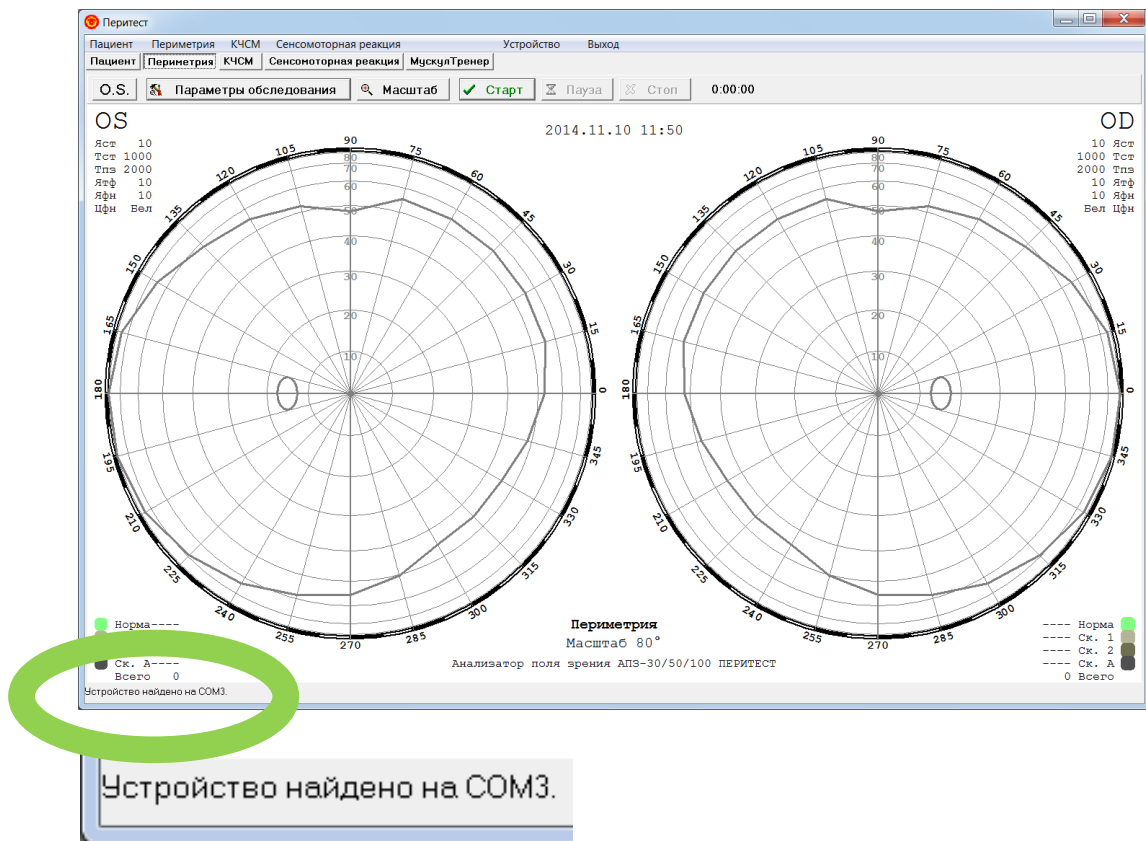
Перитест

Пациент Периметрия КЧСМ Сенсомоторная реакция Устройство Выход

Пациент Периметрия КЧСМ Сенсомоторная реакция МускулТренер

O.S. Параметры обследования Масштаб Старт Пауза Стоп 0:00:00

OS

2014.11.10 11:50

OD

Яст 10
Тст 1000
Тпз 2000
Ятф 10
Яфн 10
Цфн Бел

10 Яст
1000 Тст
2000 Тпз
10 Ятф
10 Яфн
Бел Цфн

90 80 70 60 50 40 30 20 10
105 75 120 60 135 45 150 30 165 15 180 0 195 345 210 330 225 315 240 300 255 285 270

90 80 70 60 50 40 30 20 10
105 75 120 60 135 45 150 30 165 15 180 0 195 345 210 330 225 315 240 300 255 285 270

Норма----
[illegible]
Ск. А----
Всего 0

Периметрия
Масштаб 80°
Анализатор поля зрения АПЗ-30/50/100 ПЕРИТЕСТ

---- Норма
---- Ск. 1
---- Ск. 2
---- Ск. А
0 Всего

Устройство найдено на COM3.

Устройство найдено на COM3.